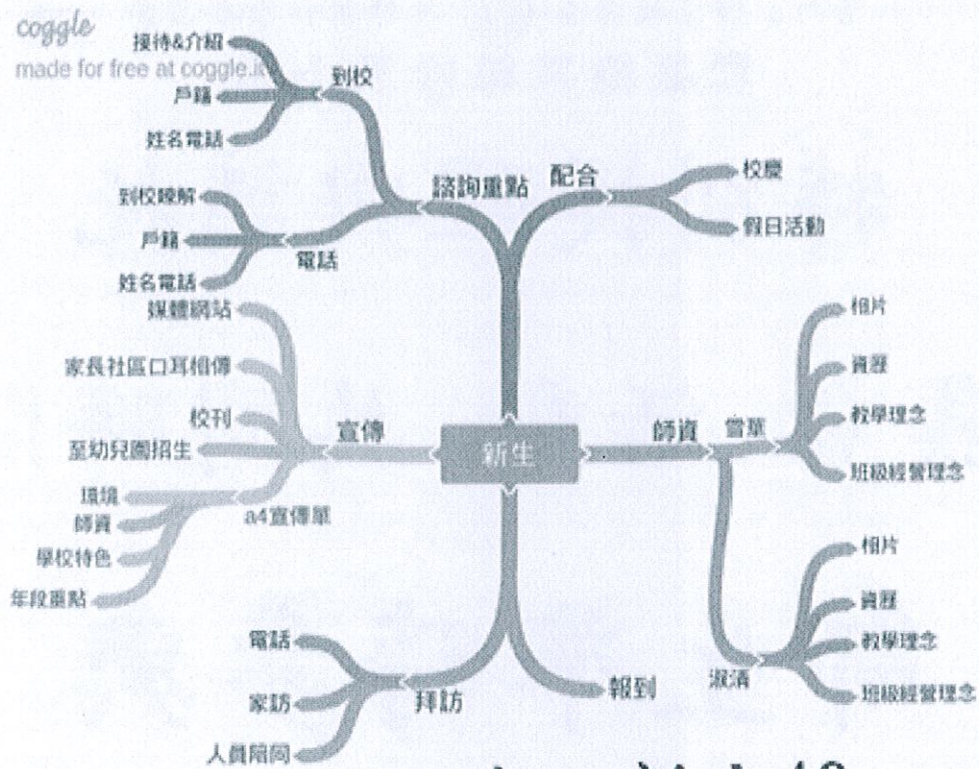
coggle
made for free at coggle.it

新生

諮詢重點
到校
接待&介紹
戶籍
姓名電話
電話
到校瞭解
戶籍
姓名電話

配合
校慶
假日活動

宣傳
媒體網站
家長社區口耳相傳
校刊
至幼兒園招生
a4宣傳單
環境
師資
學校特色
年段重點

師資
嘗葷
相片
資歷
教學理念
班級經營理念
淑清
相片
資歷
教學理念
班級經營理念

拜訪
電話
家訪
人員陪同

報到